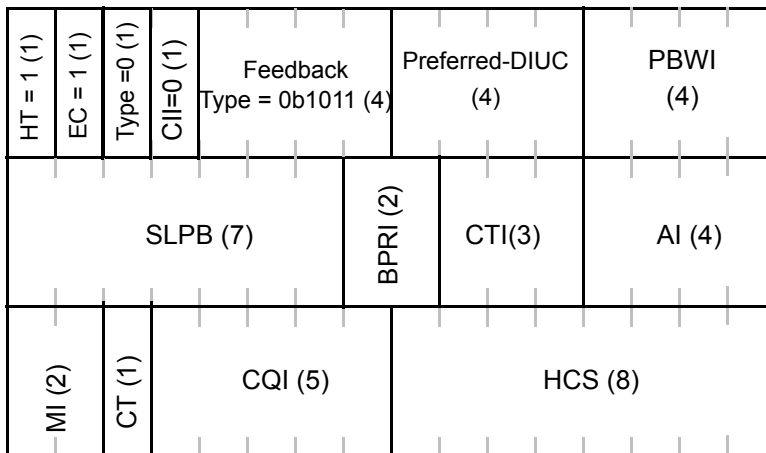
| HT = 1 (1) | EC = 1 (1) | Type =0 (1) | CII=0 (1) | Feedback Type = 0b1011 (4) | Preferred-DIUC (4) | PBWI (4) |
|---|---|---|---|---|---|---|

| SLPB (7) | BPRI (2) | CTI(3) | AI (4) |
|---|---|---|---|

| MI (2) | CT (1) | CQI (5) | HCS (8) |
|---|---|---|---|